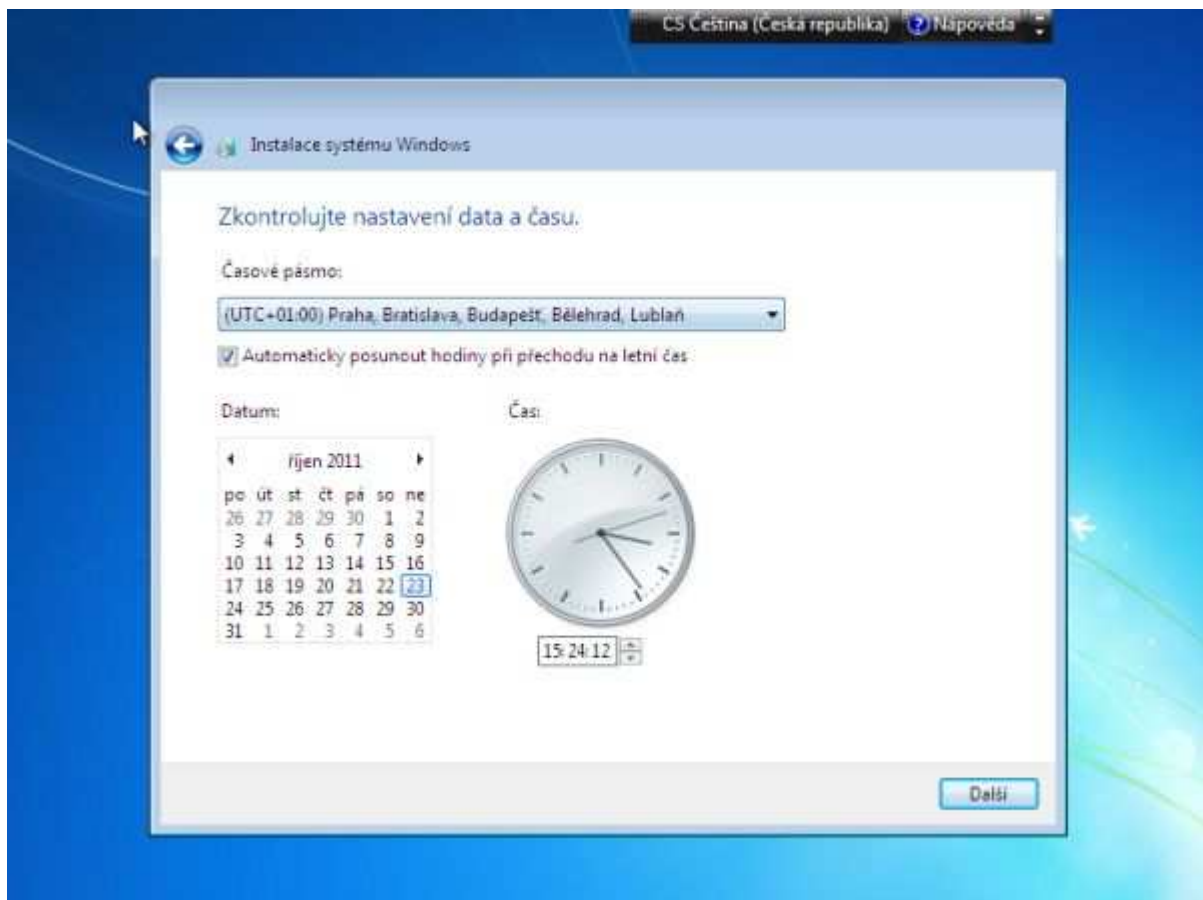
CS Čeština (Česká republika) Nápověda

Instalace systému Windows

Zkontrolujte nastavení data a času.

Časové pásmo:

(UTC+01:00) Praha, Bratislava, Budapešť, Bělehrad, Lublaň

Automaticky posunout hodiny při přechodu na letní čas

Datum:

říjen 2011

| po | út | st | čt | pá | so | ne |
|---|---|---|---|---|---|---|
| 26 | 27 | 28 | 29 | 30 | 1 | 2 |
| 3 | 4 | 5 | 6 | 7 | 8 | 9 |
| 10 | 11 | 12 | 13 | 14 | 15 | 16 |
| 17 | 18 | 19 | 20 | 21 | 22 | 23 |
| 24 | 25 | 26 | 27 | 28 | 29 | 30 |
| 31 | 1 | 2 | 3 | 4 | 5 | 6 |

Čas:

15:24:12

Další